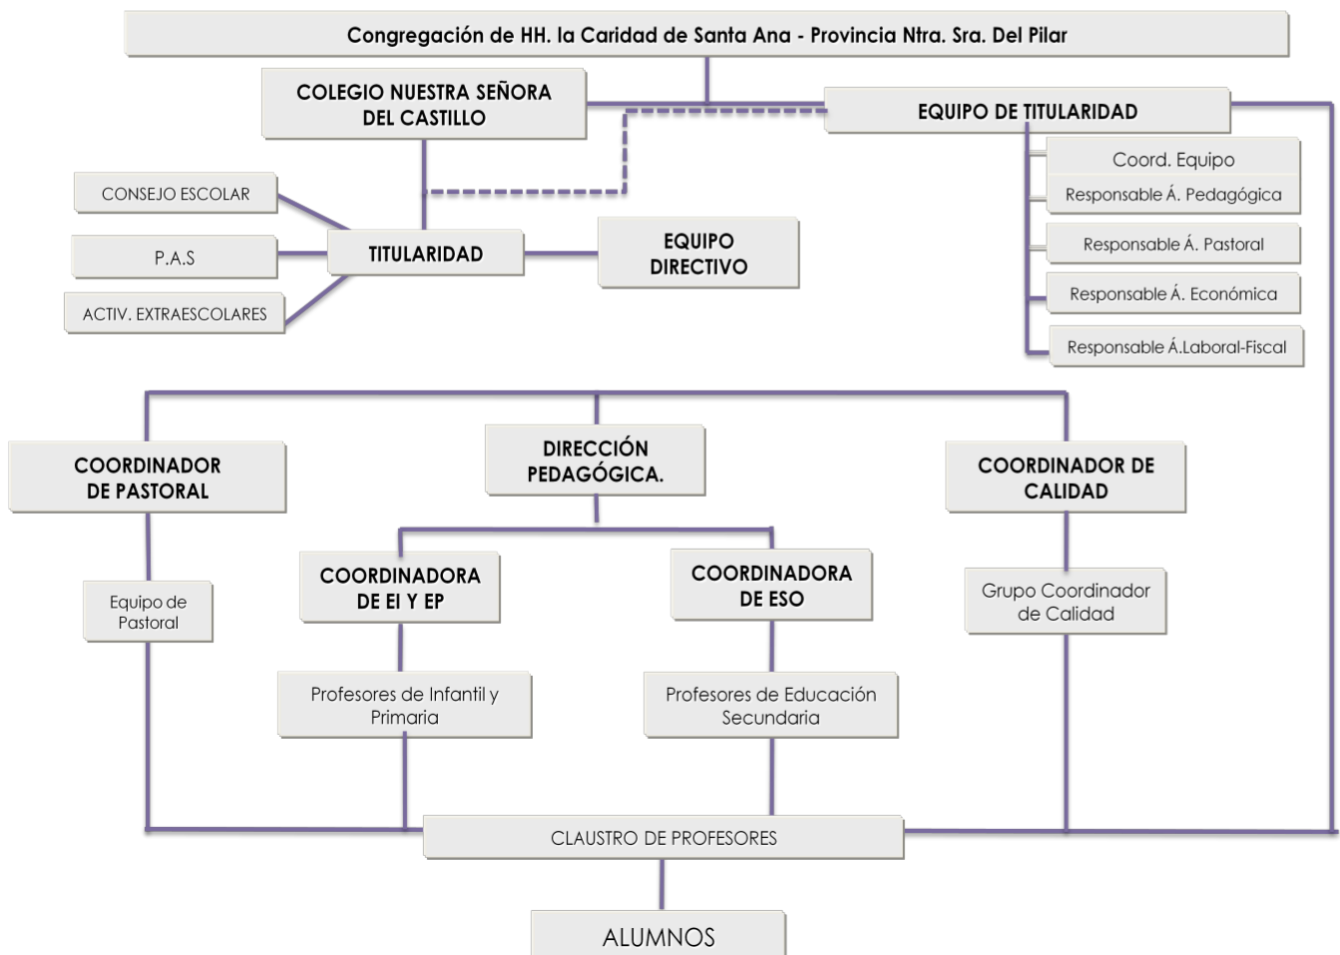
Congregación de HH. la Caridad de Santa Ana - Provincia Ntra. Sra. Del Pilar

COLEGIO NUESTRA SEÑORA DEL CASTILLO

EQUIPO DE TITULARIDAD

Coord. Equipo
Responsable Á. Pedagógica
Responsable Á. Pastoral
Responsable Á. Económica
Responsable Á.Laboral-Fiscal

CONSEJO ESCOLAR
P.A.S
ACTIV. EXTRAESCOLARES

TITULARIDAD

EQUIPO DIRECTIVO

COORDINADOR DE PASTORAL

DIRECCIÓN PEDAGÓGICA.

COORDINADOR DE CALIDAD

Equipo de Pastoral

COORDINADORA DE EI Y EP

COORDINADORA DE ESO

Grupo Coordinador de Calidad

Profesores de Infantil y Primaria

Profesores de Educación Secundaria

CLAUSTRO DE PROFESORES

ALUMNOS